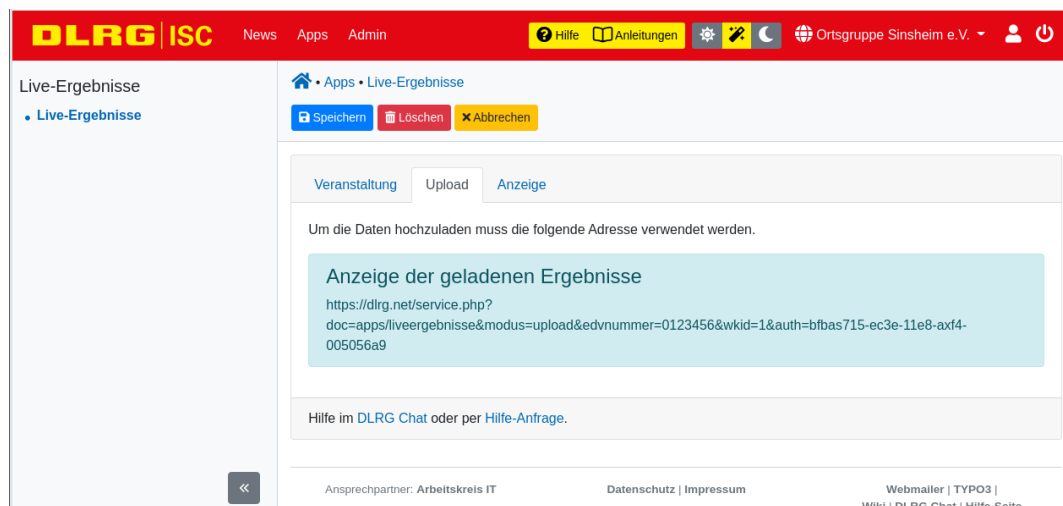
DLRG | ISC News Apps Admin

Hilfe Anleitungen

Ortsgruppe Sinsheim e.V.

Live-Ergebnisse

• Live-Ergebnisse

• Apps • Live-Ergebnisse

Speichern Löschen Abbrechen

Veranstaltung Upload Anzeige

Um die Daten hochzuladen muss die folgende Adresse verwendet werden.

Anzeige der geladenen Ergebnisse

https://dlrg.net/service.php?doc=apps/liveergebnisse&modus=upload&edvnummer=0123456&wkid=1&auth=bfbas715-ec3e-11e8-axf4-005056a9

Hilfe im DLRG Chat oder per Hilfe-Anfrage.

«

Ansprechpartner: Arbeitskreis IT

Datenschutz | Impressum

Webmailer | TYPO3 |
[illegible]